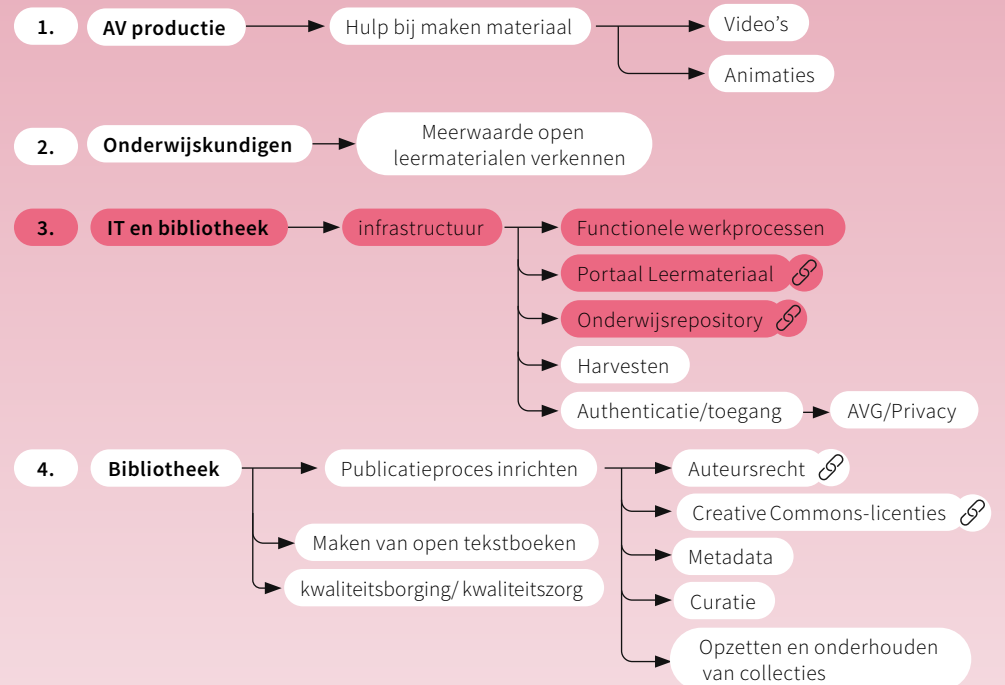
1. AV productie

Hulp bij maken materiaal

Video's

Animaties

2. Onderwijskundigen

Meerwaarde open leermaterialen verkennen

3. IT en bibliotheek

infrastructuur

Functionele werkprocessen

Portaal Leermateriaal

Onderwijsrepository

Harvesten

Authenticatie/toegang

AVG/Privacy

4. Bibliotheek

Publicatieproces inrichten

Auteursrecht

Creative Commons-licenties

Metadata

Curatie

Opzetten en onderhouden van collecties

Maken van open tekstboeken

kwaliteitsborging/ kwaliteitszorg